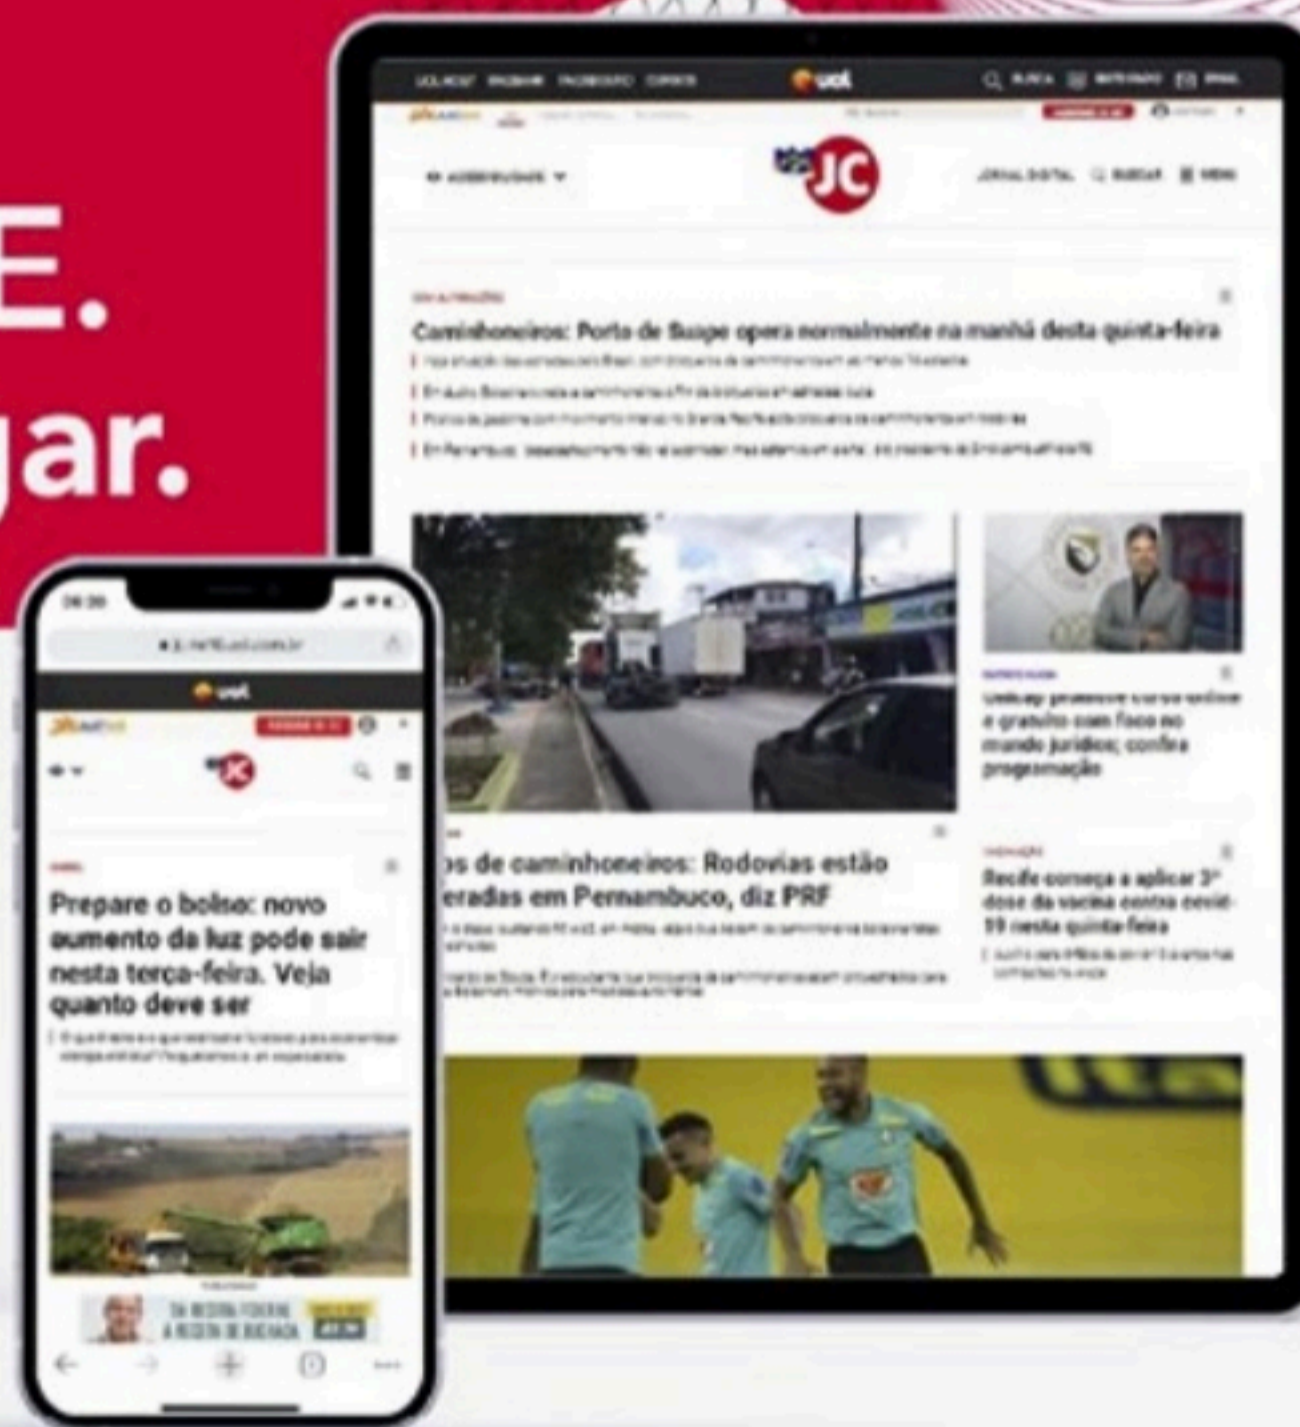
E.
jar.

uol

JC

Caminhoneiros: Porto de Suape opera normalmente na manhã desta quinta-feira

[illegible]

os de caminhoneiros: Rodovias estão eradas em Pernambuco, diz PRF

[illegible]

e gratuito com foco no mundo jurídico; confira programação

Recife começa a aplicar 3ª dose da vacina contra covid-19 nesta quinta-feira

uol

JC

Prepare o bolso: novo aumento da luz pode sair nesta terça-feira. Veja quanto deve ser

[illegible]